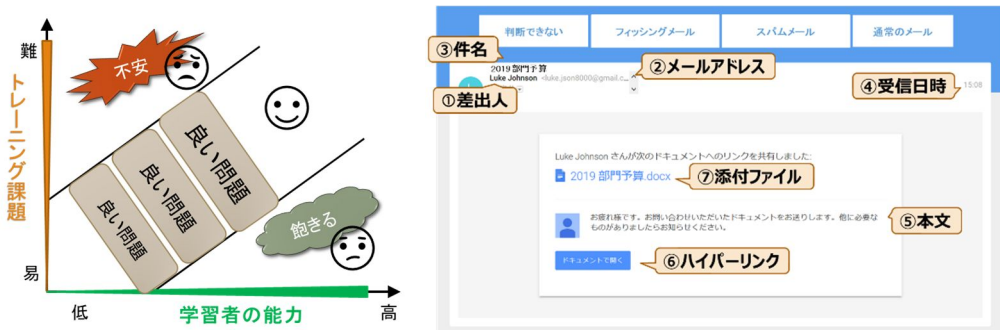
難
トレーニング課題
易
不安
良い問題
良い問題
良い問題
飽きる
低
学習者の能力
高

判断できない
フィッシングメール
スパムメール
通常のメール
③件名
2019 部門予算
Luke Johnson <luke.json8000@gmail.c...
②メールアドレス
①差出人
④受信日時
15:08
Luke Johnson さんが次のドキュメントへのリンクを共有しました:
2019 部門予算.docx
⑦添付ファイル
お疲れ様です。お問い合わせいただいたドキュメントをお送りします。他に必要なものがありましたらお知らせください。
⑤本文
ドキュメントで開く
⑥ハイパーリンク